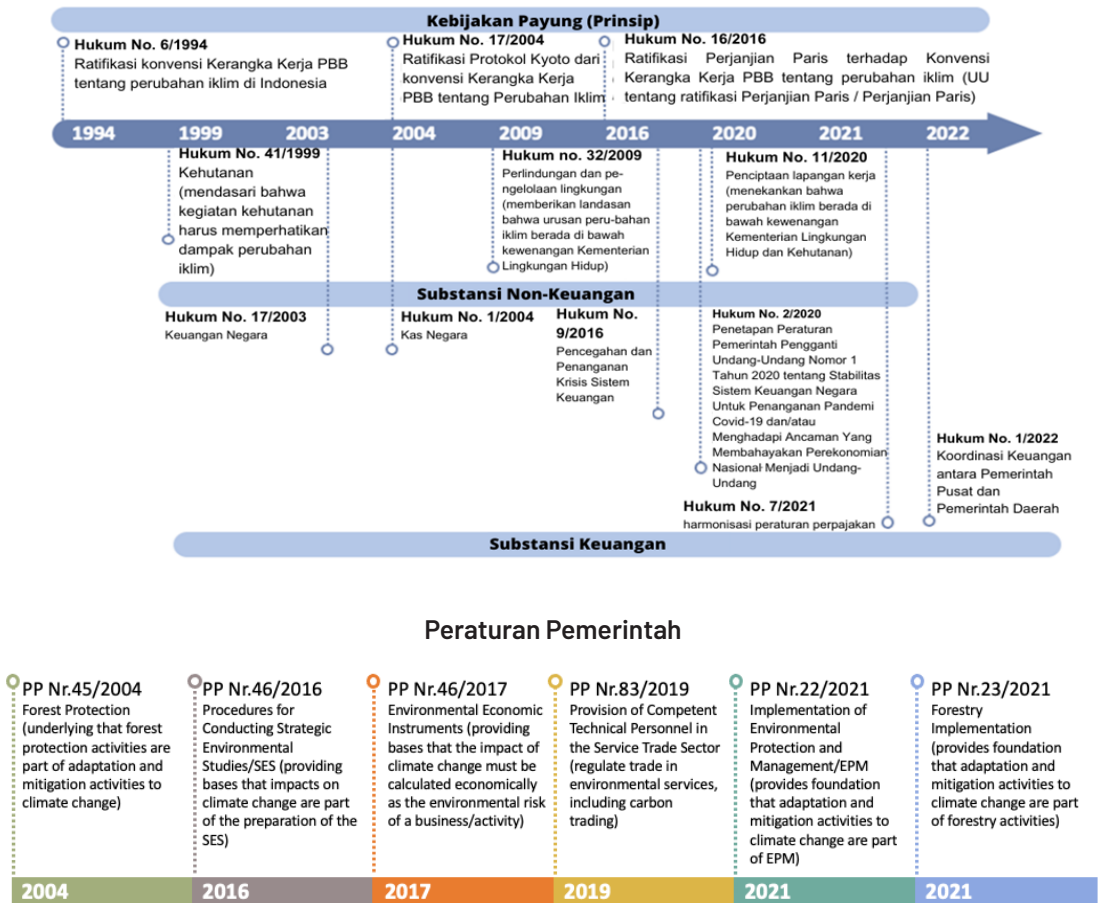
Kebijakan Payung (Prinsip)

Hukum No. 6/1994
Ratifikasi konvensi Kerangka Kerja PBB tentang perubahan iklim di Indonesia

Hukum No. 17/2004
Ratifikasi Protokol Kyoto dari konvensi Kerangka Kerja PBB tentang Perubahan Iklim

Hukum No. 16/2016
Ratifikasi Perjanjian Paris terhadap Konvensi Kerangka Kerja PBB tentang perubahan iklim (UU tentang ratifikasi Perjanjian Paris / Perjanjian Paris)

1994 1999 2003 2004 2009 2016 2020 2021 2022

Hukum No. 41/1999
Kehutanan (mendasari bahwa kegiatan kehutanan harus memperhatikan dampak perubahan iklim)

Hukum no. 32/2009
Perlindungan dan pengelolaan lingkungan (memberikan landasan bahwa urusan peru-bahan iklim berada di bawah kewenangan Kementerian Lingkungan Hidup)

Hukum No. 11/2020
Penciptaan lapangan kerja (menekankan bahwa perubahan iklim berada di bawah kewenangan Kementerian Lingkungan Hidup dan Kehutanan)

Substansi Non-Keuangan

Hukum No. 17/2003
Keuangan Negara

Hukum No. 1/2004
Kas Negara

Hukum No. 9/2016
Pencegahan dan Penanganan Krisis Sistem Keuangan

Hukum No. 2/2020
Penetapan Peraturan Pemerintah Pengganti Undang-Undang Nomor 1 Tahun 2020 tentang Stabilitas Sistem Keuangan Negara Untuk Penanganan Pandemi Covid-19 dan/atau Menghadapi Ancaman Yang Membahayakan Perekonomian Nasional Menjadi Undang-Undang

Hukum No. 1/2022
Koordinasi Keuangan antara Pemerintah Pusat dan Pemerintah Daerah

Hukum No. 7/2021
harmonisasi peraturan perpajakan

Substansi Keuangan

Peraturan Pemerintah

PP Nr.45/2004
Forest Protection (underlying that forest protection activities are part of adaptation and mitigation activities to climate change)

PP Nr.46/2016
Procedures for Conducting Strategic Environmental Studies/SES (providing bases that impacts on climate change are part of the preparation of the SES)

PP Nr.46/2017
Environmental Economic Instruments (providing bases that the impact of climate change must be calculated economically as the environmental risk of a business/activity)

PP Nr.83/2019
Provision of Competent Technical Personnel in the Service Trade Sector (regulate trade in environmental services, including carbon trading)

PP Nr.22/2021
Implementation of Environmental Protection and Management/EPM (provides foundation that adaptation and mitigation activities to climate change are part of EPM)

PP Nr.23/2021
Forestry Implementation (provides foundation that adaptation and mitigation activities to climate change are part of forestry activities)

2004 2016 2017 2019 2021 2021